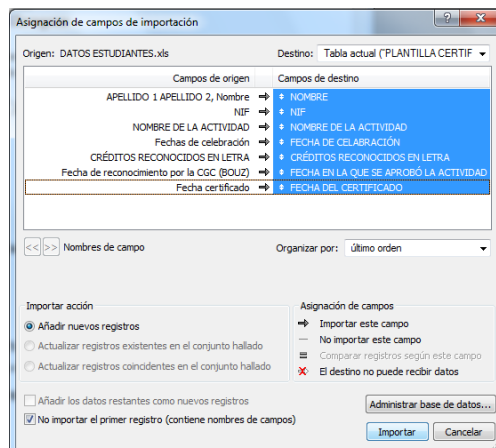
Asignación de campos de importación

Origen: DATOS ESTUDIANTES.xls

Destino: Tabla actual ("PLANTILLA CERTIF

| Campos de origen | | Campos de destino |
|---|---|---|
| APELLIDO 1 APELLIDO 2, Nombre | ⇒ | NOMBRE |
| NIF | ⇒ | NIF |
| NOMBRE DE LA ACTIVIDAD | ⇒ | NOMBRE DE LA ACTIVIDAD |
| Fechas de celebración | ⇒ | FECHA DE CELABRACIÓN |
| CRÉDITOS RECONOCIDOS EN LETRA | ⇒ | CRÉDITOS RECONOCIDOS EN LETRA |
| Fecha de reconocimiento por la CGC (BOUZ) | ⇒ | FECHA EN LA QUE SE APROBÓ LA ACTIVIDAD |
| Fecha certificado | ⇒ | FECHA DEL CERTIFICADO |

<< >> Nombres de campo

Organizar por: último orden

Importar acción

Añadir nuevos registros

Actualizar registros existentes en el conjunto hallado

Actualizar registros coincidentes en el conjunto hallado

Asignación de campos

Importar este campo

No importar este campo

Comparar registros según este campo

El destino no puede recibir datos

Añadir los datos restantes como nuevos registros

No importar el primer registro (contiene nombres de campos)

Administrar base de datos...

Importar

Cancelar